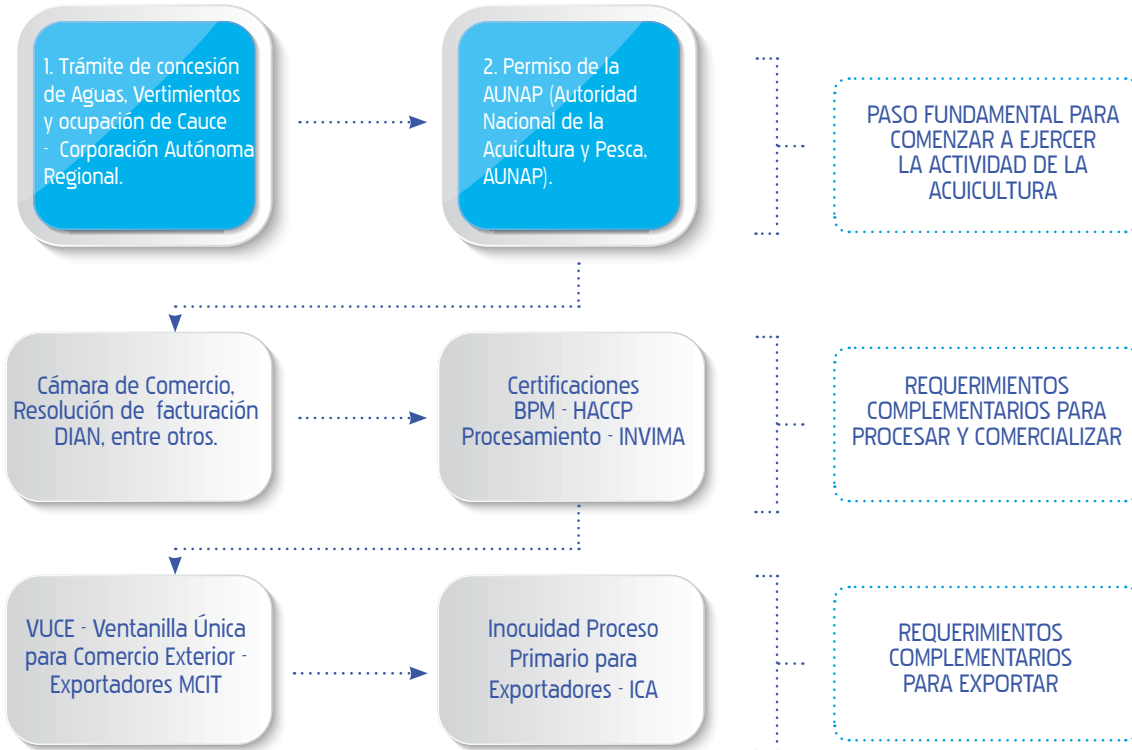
1. Trámite de concesión de Aguas, Vertimientos y ocupación de Cauce - Corporación Autónoma Regional.

2. Permiso de la AUNAP (Autoridad Nacional de la Acuicultura y Pesca, AUNAP).

PASO FUNDAMENTAL PARA COMENZAR A EJERCER LA ACTIVIDAD DE LA ACUICULTURA

Cámara de Comercio, Resolución de facturación DIAN, entre otros.

Certificaciones BPM - HACCP Procesamiento - INVIMA

REQUERIMIENTOS COMPLEMENTARIOS PARA PROCESAR Y COMERCIALIZAR

VUCE - Ventanilla Única para Comercio Exterior - Exportadores MCIT

Inocuidad Proceso Primario para Exportadores - ICA

REQUERIMIENTOS COMPLEMENTARIOS PARA EXPORTAR